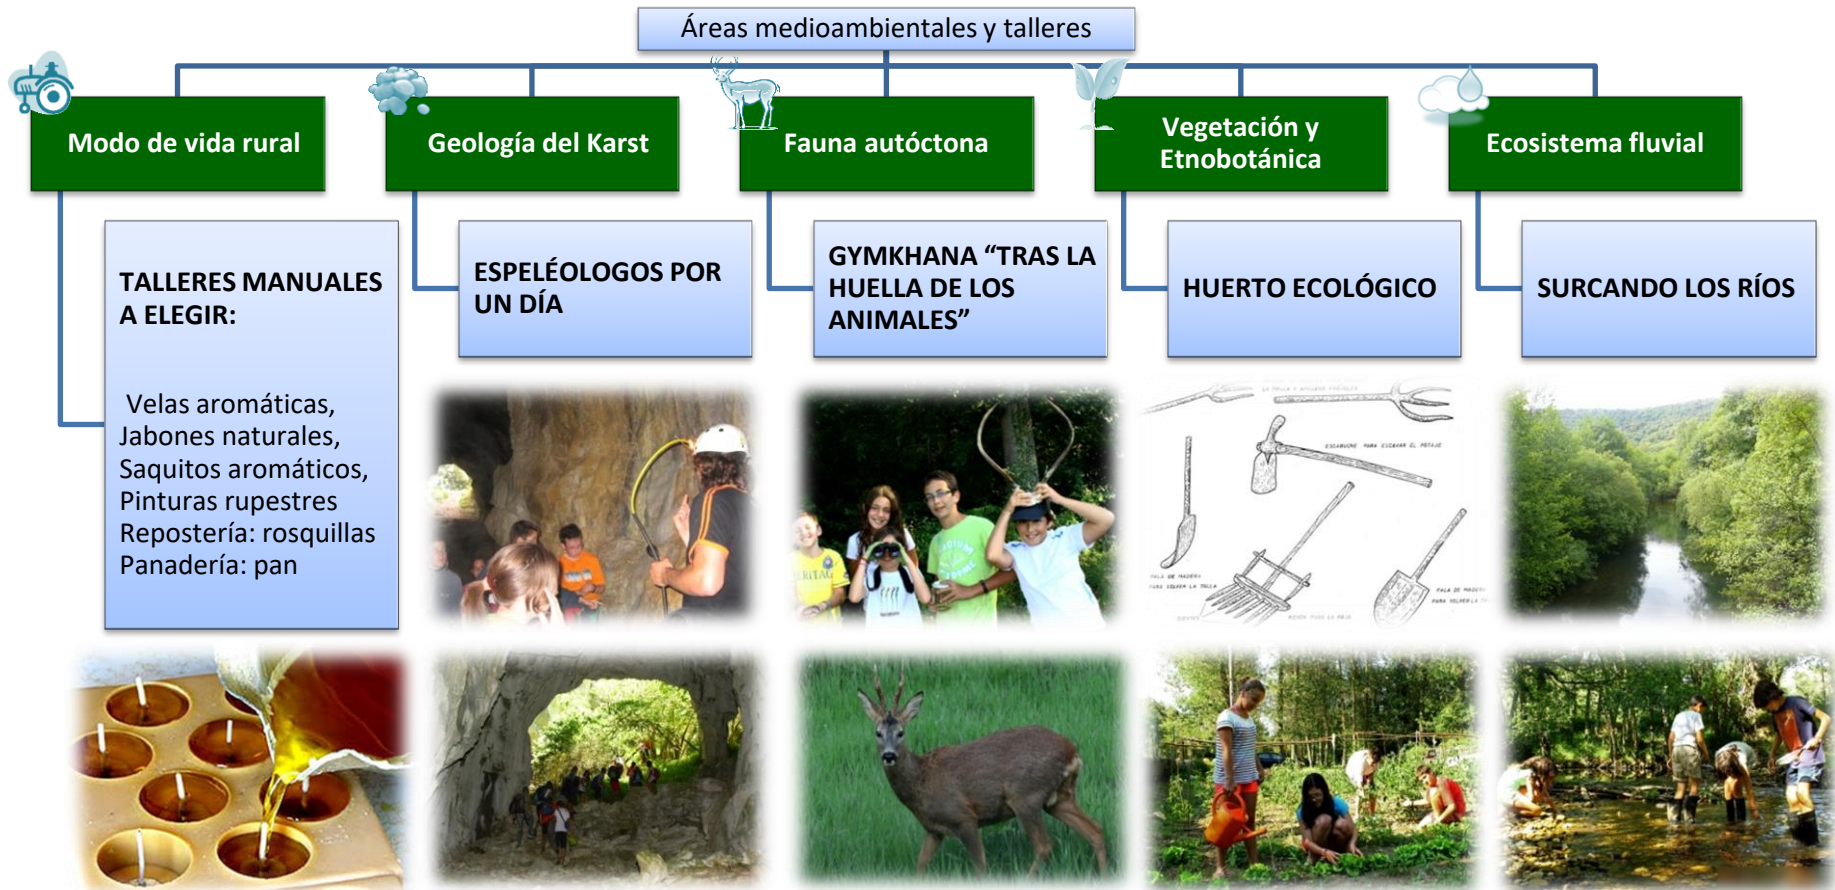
Áreas medioambientales y talleres

Modo de vida rural

Geología del Karst

Fauna autóctona

Vegetación y Etnobotánica

Ecosistema fluvial

TALLERES MANUALES A ELEGIR:

Velas aromáticas,
Jabones naturales,
Saquitos aromáticos,
Pinturas rupestres
Repostería: rosquillas
Panadería: pan

ESPELÉOLOGOS POR UN DÍA

GYMKHANA “TRAS LA HUELLA DE LOS ANIMALES”

HUERTO ECOLÓGICO

SURCANDO LOS RÍOS